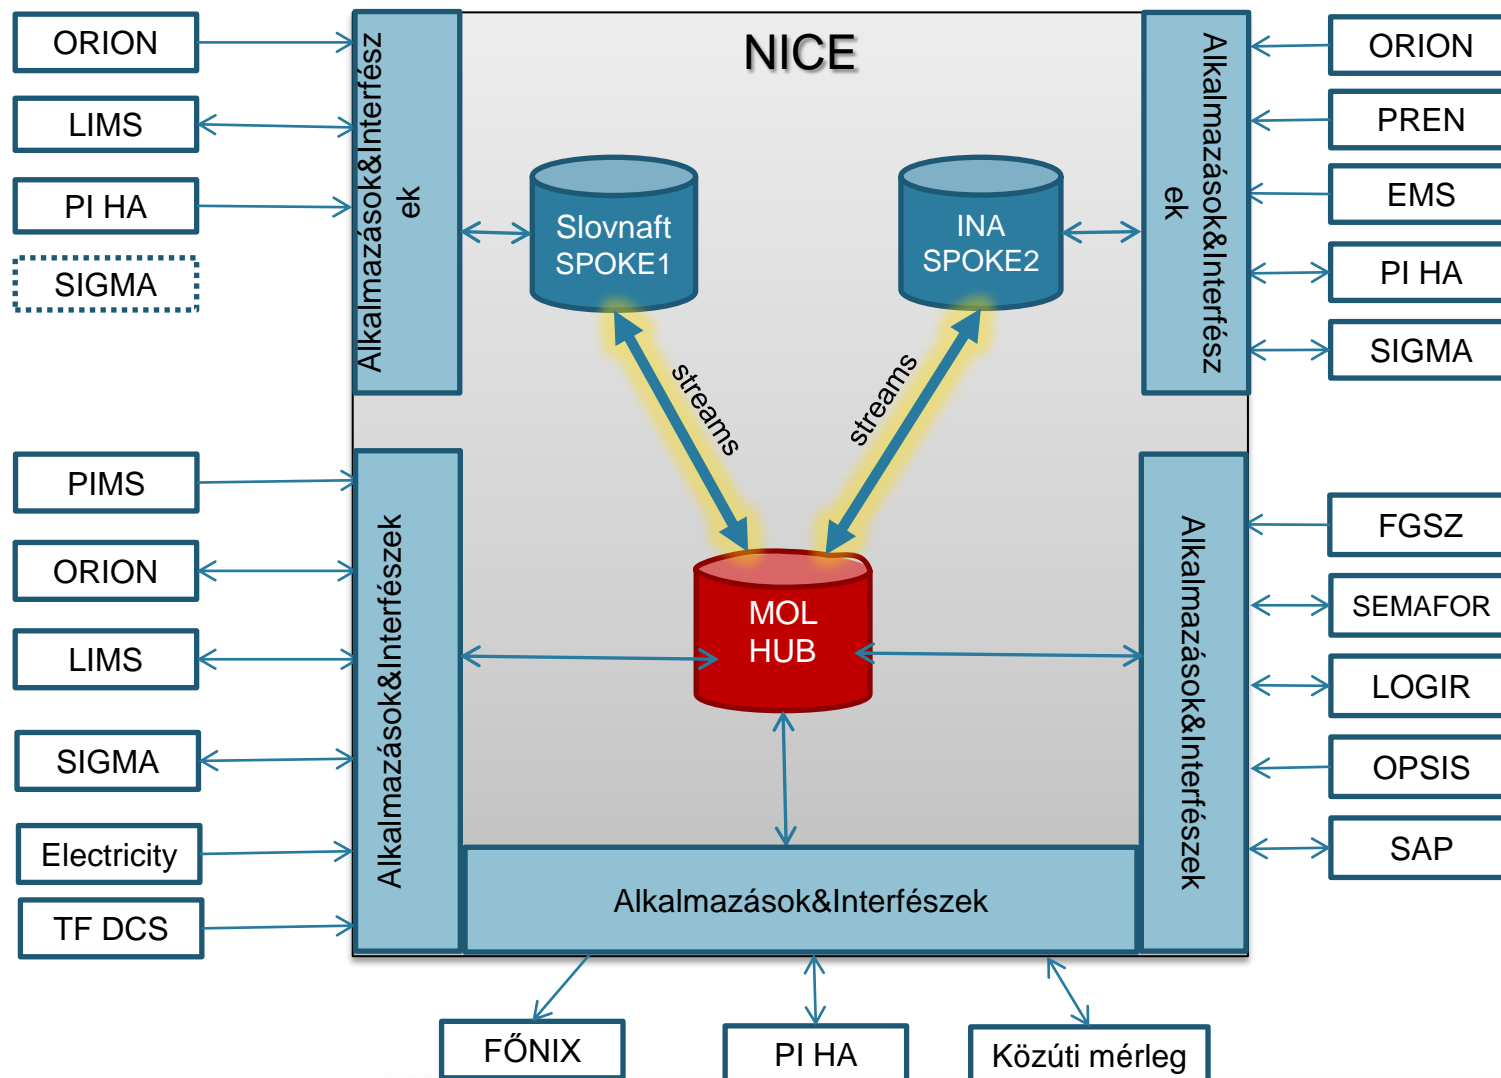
ORION

LIMS

PI HA

SIGMA

Alkalmazások&Interfészek

NICE

Slovnaft SPOKE1

INA SPOKE2

Alkalmazások&Interfészek

ORION

PREN

EMS

PI HA

SIGMA

streams

streams

PIMS

ORION

LIMS

SIGMA

Electricity

TF DCS

Alkalmazások&Interfészek

MOL HUB

Alkalmazások&Interfészek

FGSZ

SEMAFOR

LOGIR

OPSIS

SAP

Alkalmazások&Interfészek

FŐNIX

PI HA

Közúti mérleg